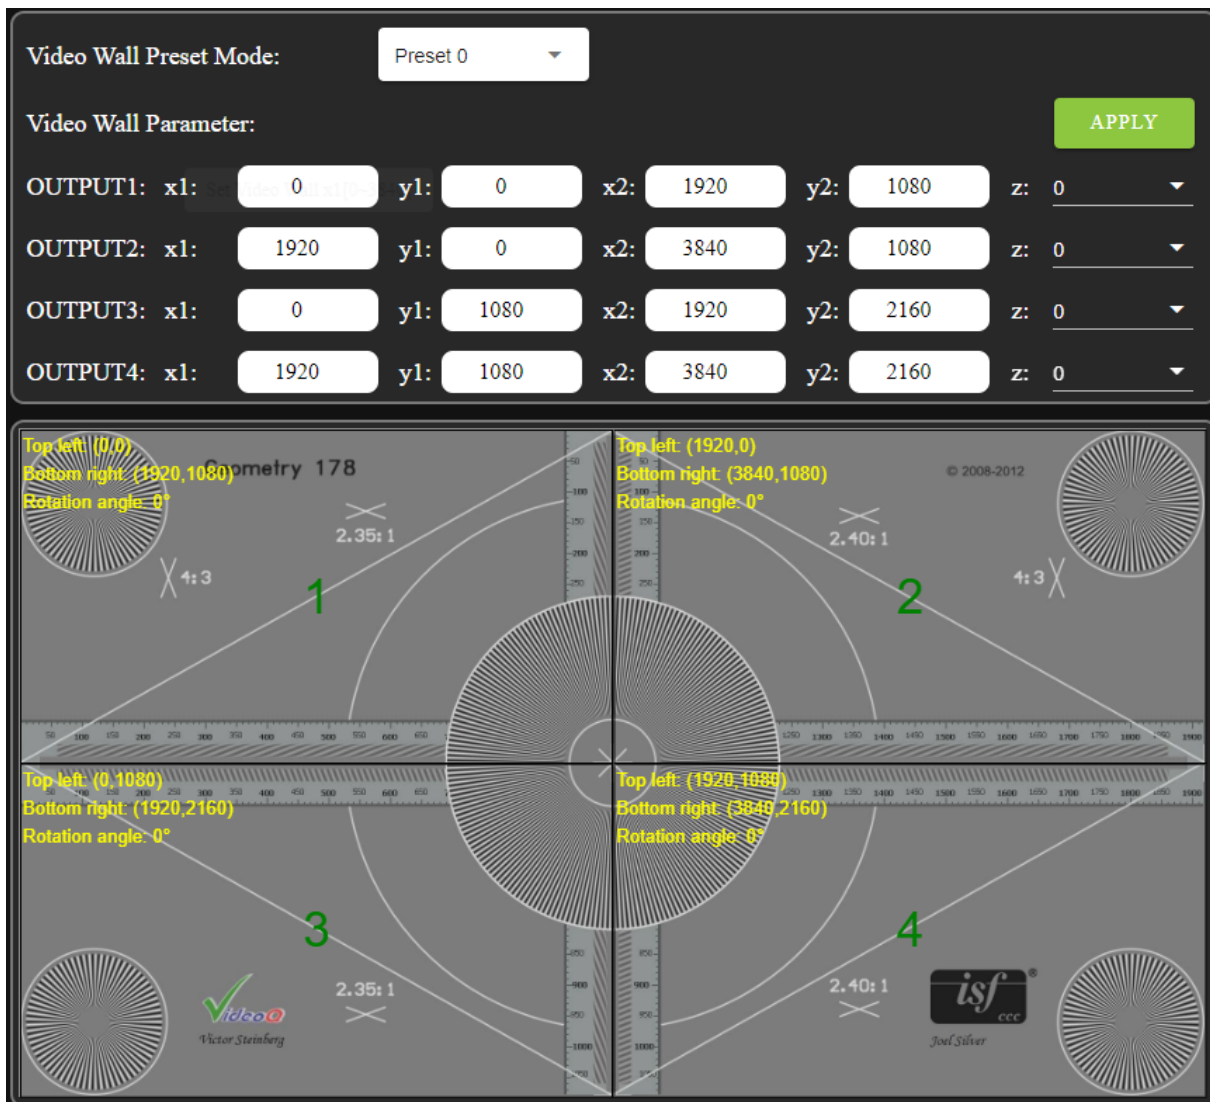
Video Wall Preset Mode: Preset 0

Video Wall Parameter: APPLY

OUTPUT1: x1: 0 y1: 0 x2: 1920 y2: 1080 z: 0

OUTPUT2: x1: 1920 y1: 0 x2: 3840 y2: 1080 z: 0

OUTPUT3: x1: 0 y1: 1080 x2: 1920 y2: 2160 z: 0

OUTPUT4: x1: 1920 y1: 1080 x2: 3840 y2: 2160 z: 0

Top left: (0,0)
Bottom right: (1920,1080)
Rotation angle: 0°

Geometry 178

2.35:1

4:3

1

Top left: (1920,0)
Bottom right: (3840,1080)
Rotation angle: 0°

© 2008-2012

2.40:1

4:3

2

Top left: (0,1080)
Bottom right: (1920,2160)
Rotation angle: 0°

3

2.35:1

Victor Steinberg

Top left: (1920,1080)
Bottom right: (3840,2160)
Rotation angle: 0°

4

2.40:1

isf ccc

Joel Silver